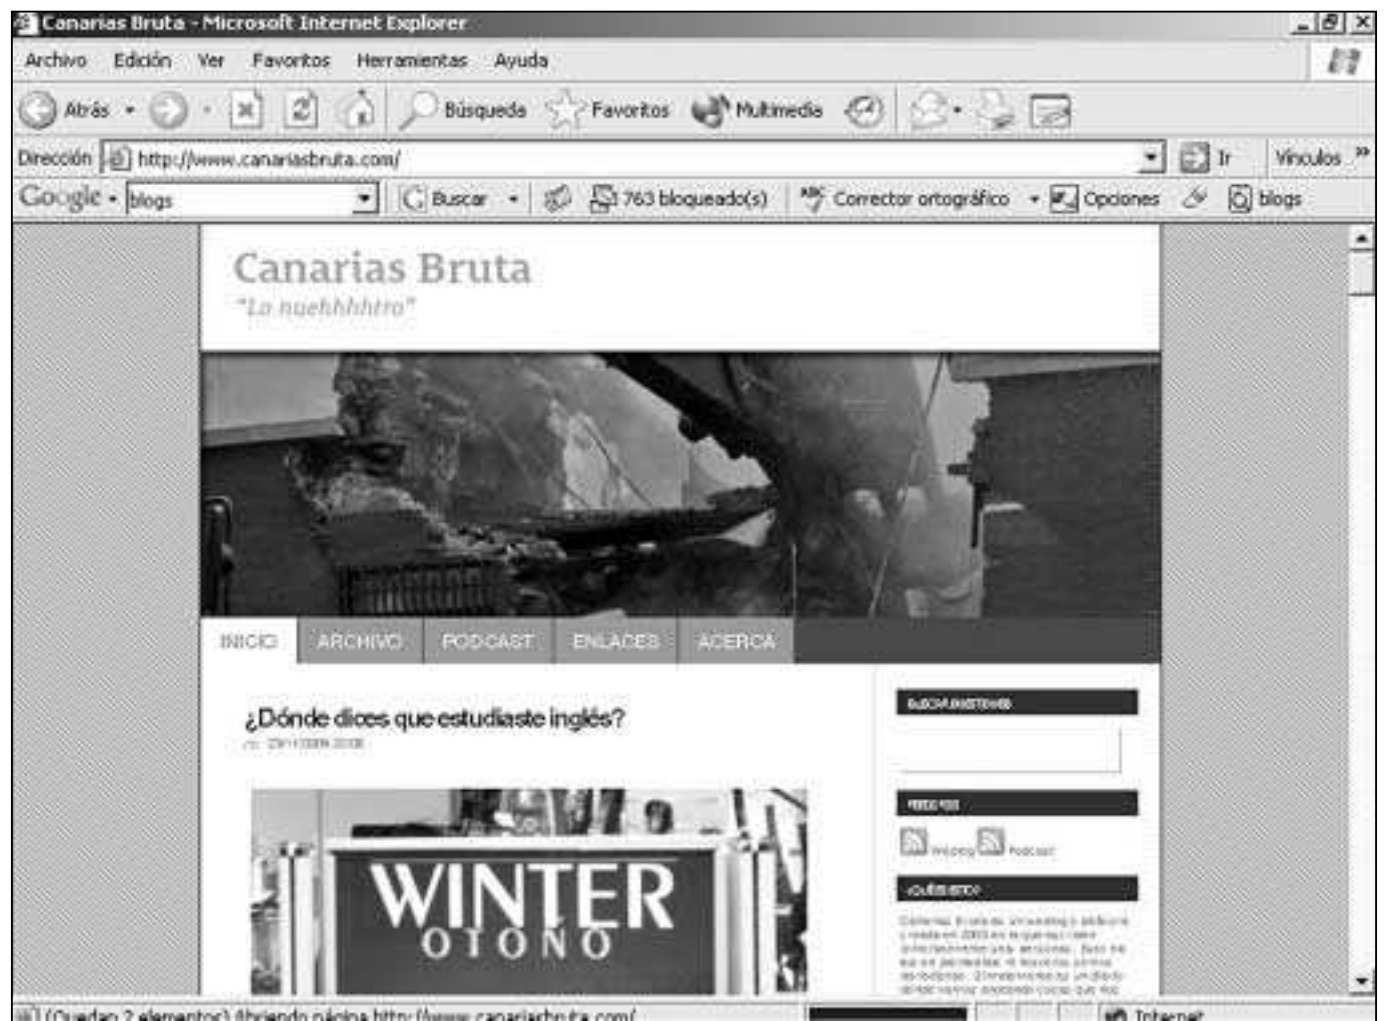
Canarias Bruta - Microsoft Internet Explorer

Archivo Edición Ver Favoritos Herramientas Ayuda

Atrás Búsqueda Favoritos Multimedia

Dirección http://www.canariasbruta.com/ Ir Vínculos »

Google - blogs Buscar 763 bloqueado(s) Corrector ortográfico Opciones blogs

Canarias Bruta

"Lo nuehhhhtro"

INICIO ARCHIVO PODCAST ENLACES ACERCA

¿Dónde dices que estudiaste inglés?

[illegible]

BUSCAR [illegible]

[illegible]

Weblog Podcast

¿QUÉ ES ESTO?

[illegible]

WINTER
OTOÑO

(Quedan 2 elementos) Abriendo página http://www.canariasbruta.com/ Internet